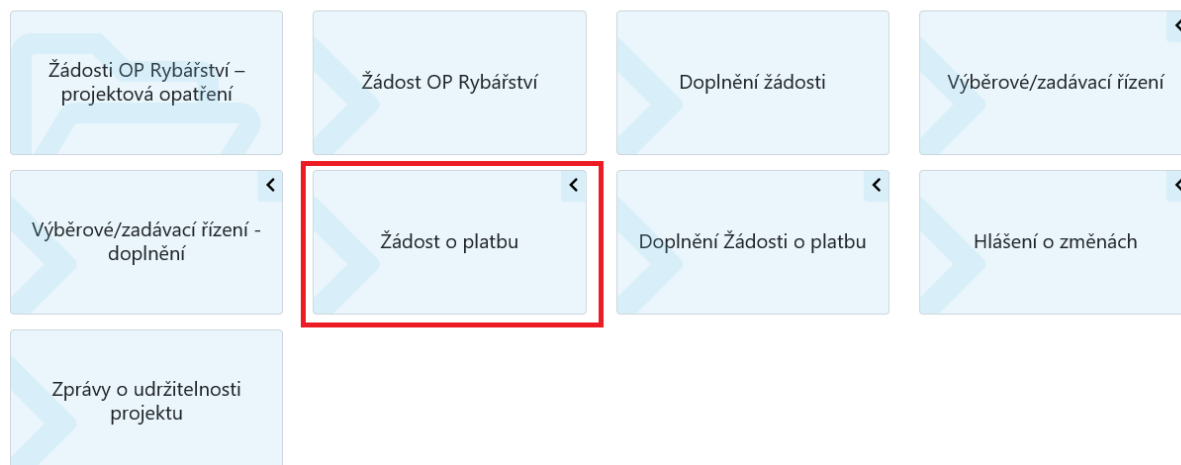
Žádosti OP Rybářství – projektová opatření

Žádost OP Rybářství

Doplnění žádosti

Výběrové/zadávací řízení

Výběrové/zadávací řízení - doplnění

Žádost o platbu

Doplnění Žádosti o platbu

Hlášení o změnách

Zprávy o udržitelnosti projektu